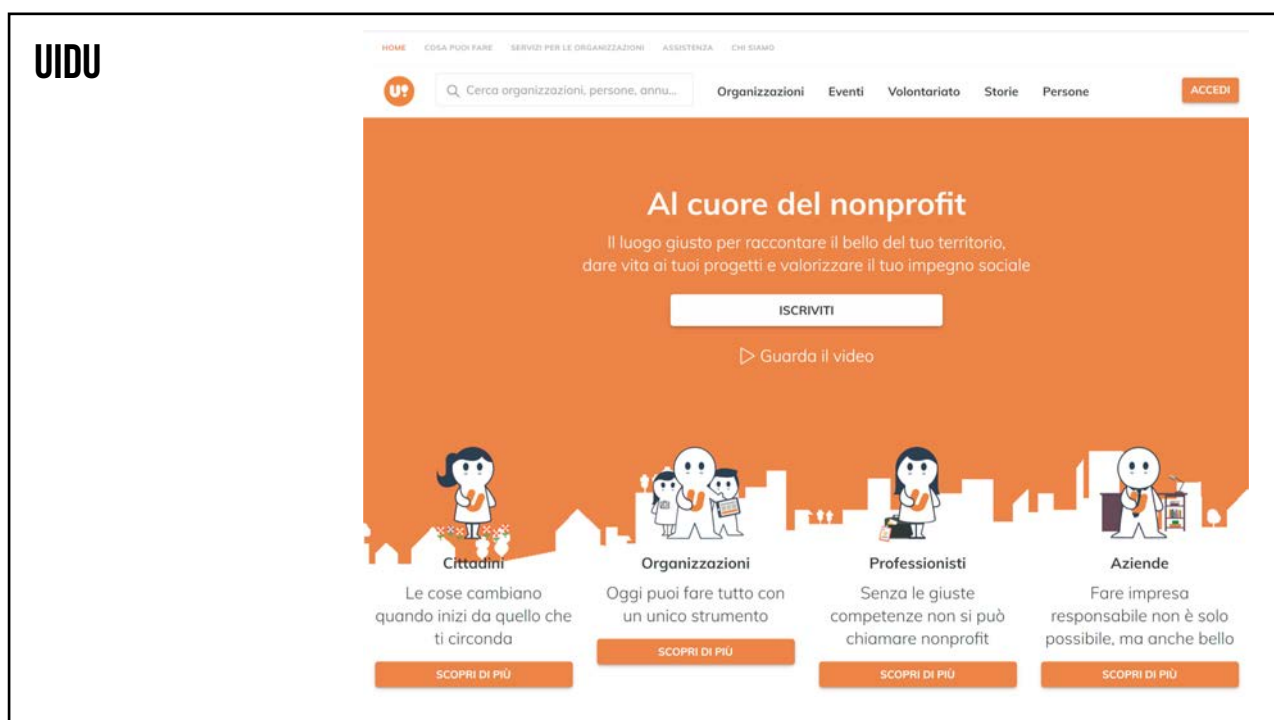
UIDU

HOME COSA PUOI FARE SERVIZI PER LE ORGANIZZAZIONI ASSISTENZA CHI SIAMO

U!

Cerca organizzazioni, persone, annu...

Organizzazioni Eventi Volontariato Storie Persone

ACCEDI

Al cuore del nonprofit

Il luogo giusto per raccontare il bello del tuo territorio, dare vita ai tuoi progetti e valorizzare il tuo impegno sociale

ISCRIVITI

Guarda il video

Cittadini

Le cose cambiano quando inizi da quello che ti circonda

SCOPRI DI PIÙ

Organizzazioni

Oggi puoi fare tutto con un unico strumento

SCOPRI DI PIÙ

Professionisti

Senza le giuste competenze non si può chiamare nonprofit

SCOPRI DI PIÙ

Aziende

Fare impresa responsabile non è solo possibile, ma anche bello

SCOPRI DI PIÙ